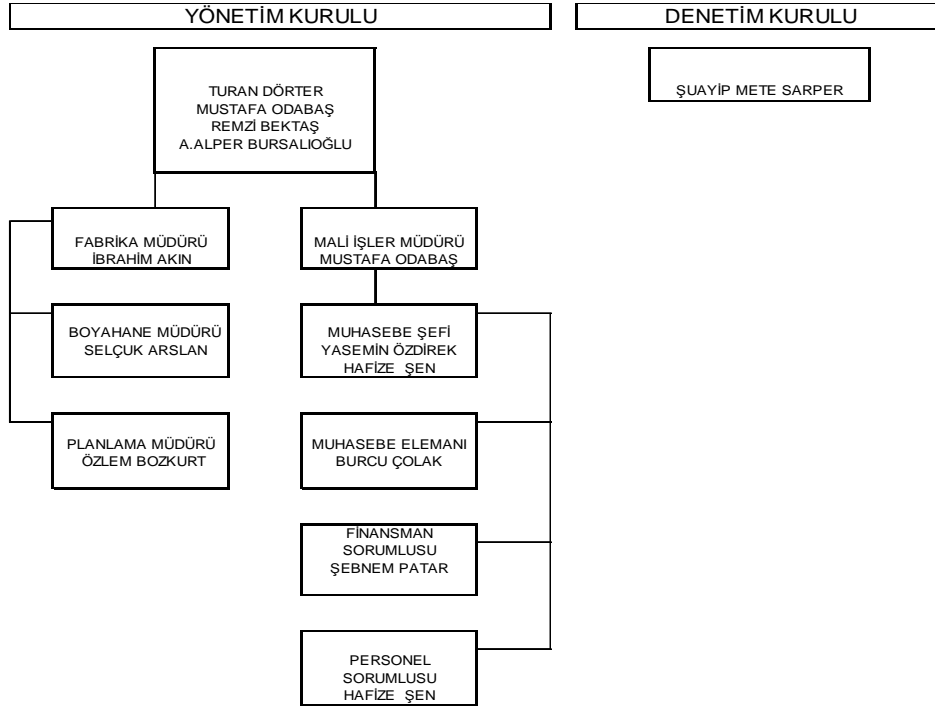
YÖNETİM KURULU

TURAN DÖRTER
MUSTAFA ODABAŞ
REMZİ BEKTAŞ
A.ALPER BURSALIOĞLU

FABRİKA MÜDÜRÜ
İBRAHİM AKIN

BOYAHANE MÜDÜRÜ
SELÇUK ARSLAN

PLANLAMA MÜDÜRÜ
ÖZLEM BOZKURT

MALİ İŞLER MÜDÜRÜ
MUSTAFA ODABAŞ

MUHASEBE ŞEFİ
YASEMİN ÖZDİREK
HAFİZE ŞEN

MUHASEBE ELEMANI
BURCU ÇOLAK

FİNANSMAN
SORUMLUSU
ŞEBNEM PATAR

PERSONEL
SORUMLUSU
HAFİZE ŞEN

DENETİM KURULU

ŞUAYİP METE SARPER